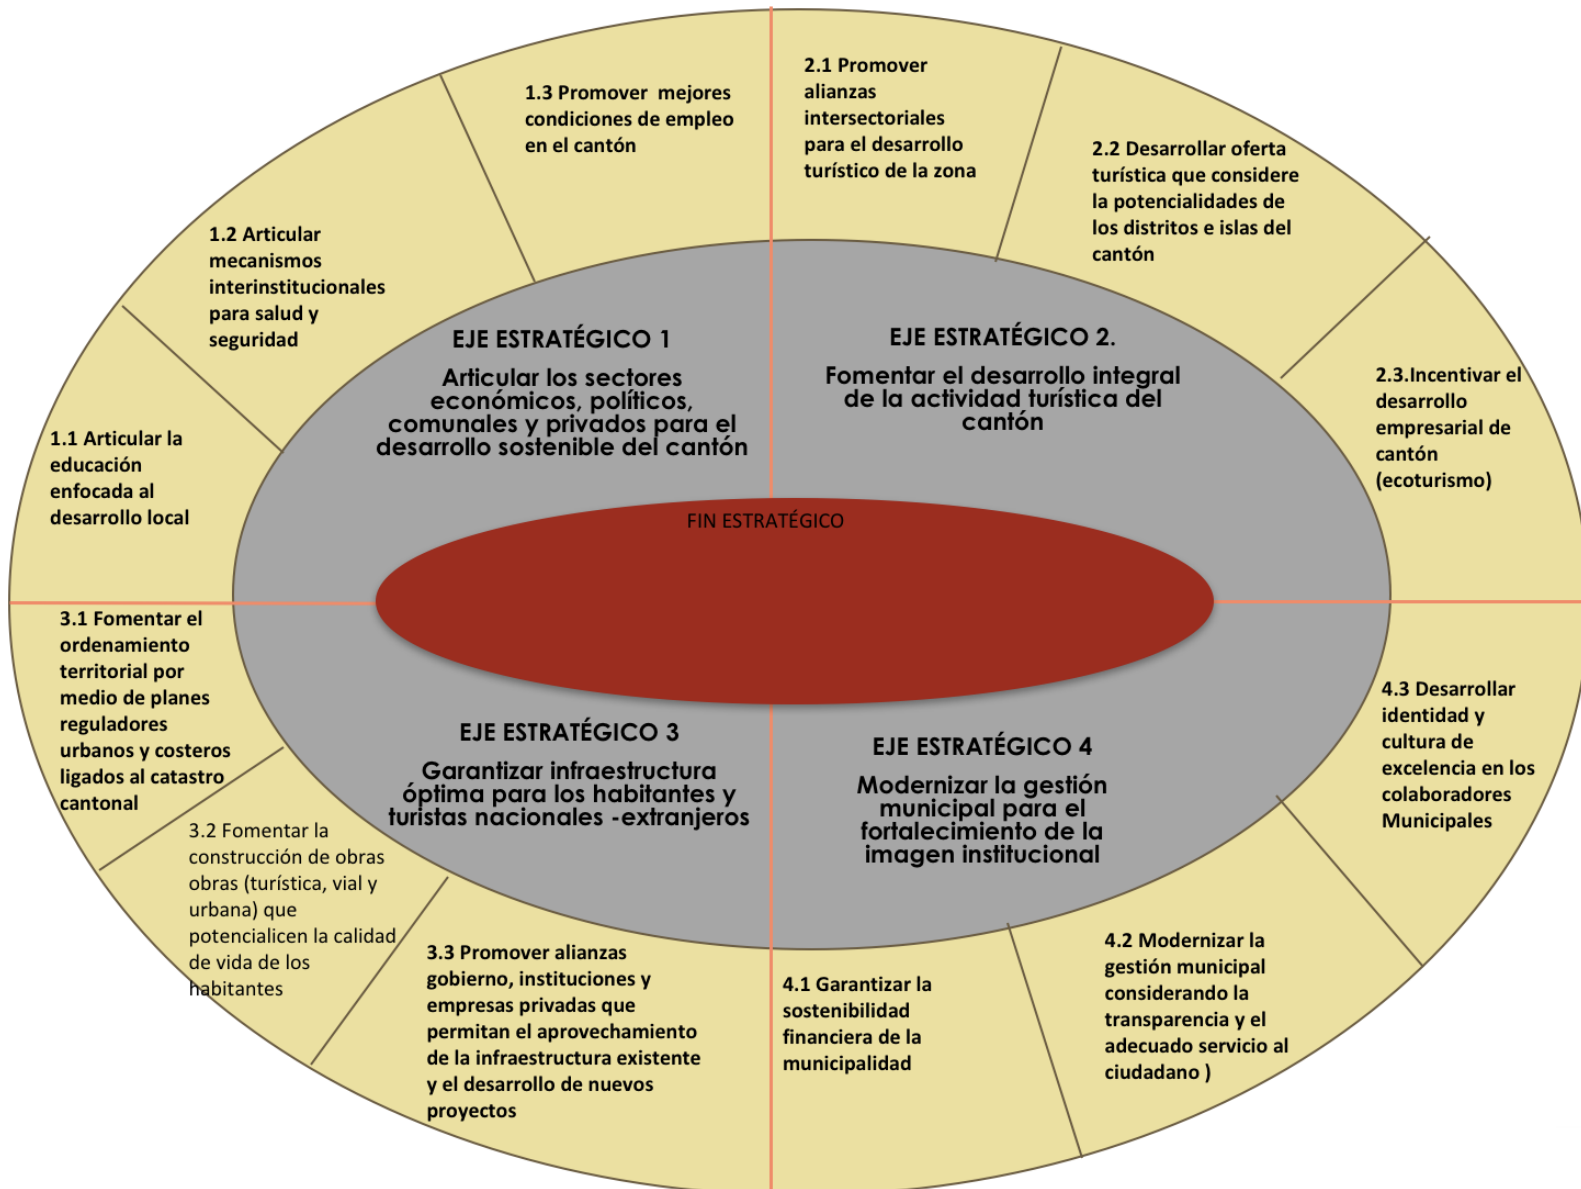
1.3 Promover mejores condiciones de empleo en el cantón

2.1 Promover alianzas intersectoriales para el desarrollo turístico de la zona

1.2 Articular mecanismos interinstitucionales para salud y seguridad

2.2 Desarrollar oferta turística que considere la potencialidades de los distritos e islas del cantón

EJE ESTRATÉGICO 1

Articular los sectores económicos, políticos, comunales y privados para el desarrollo sostenible del cantón

EJE ESTRATÉGICO 2.

Fomentar el desarrollo integral de la actividad turística del cantón

2.3.Incentivar el desarrollo empresarial de cantón (ecoturismo)

1.1 Articular la educación enfocada al desarrollo local

FIN ESTRATÉGICO

3.1 Fomentar el ordenamiento territorial por medio de planes reguladores urbanos y costeros ligados al catastro cantonal

EJE ESTRATÉGICO 3

Garantizar infraestructura óptima para los habitantes y turistas nacionales -extranjeros

EJE ESTRATÉGICO 4

Modernizar la gestión municipal para el fortalecimiento de la imagen institucional

4.3 Desarrollar identidad y cultura de excelencia en los colaboradores Municipales

3.2 Fomentar la construcción de obras obras (turística, vial y urbana) que potencialicen la calidad de vida de los habitantes

3.3 Promover alianzas gobierno, instituciones y empresas privadas que permitan el aprovechamiento de la infraestructura existente y el desarrollo de nuevos proyectos

4.1 Garantizar la sostenibilidad financiera de la municipalidad

4.2 Modernizar la gestión municipal considerando la transparencia y el adecuado servicio al ciudadano )